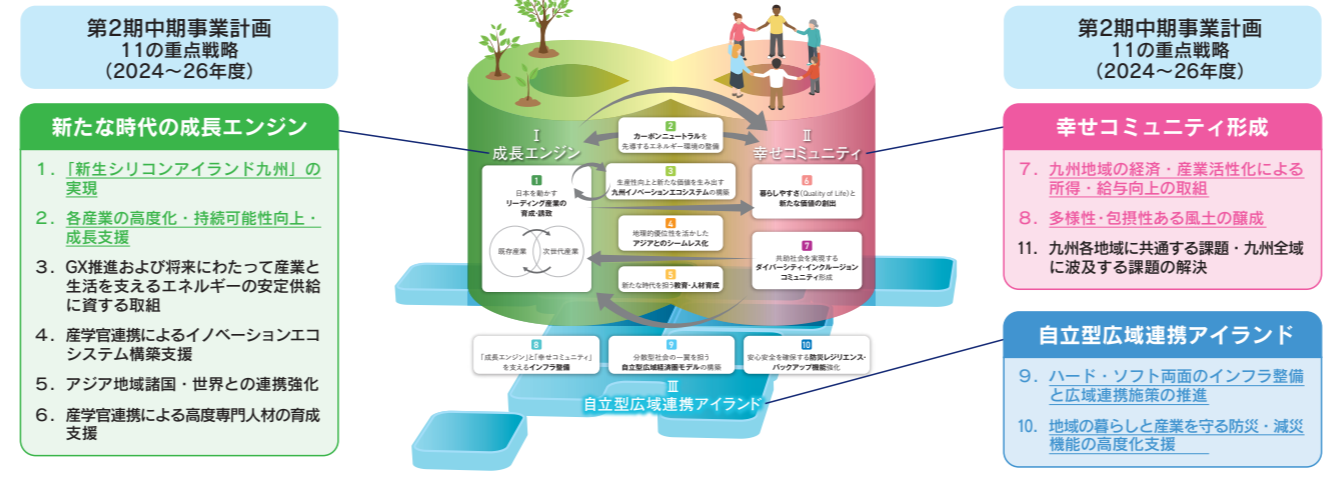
第2期中期事業計画
11の重点戦略
（2024～26年度）

新たな時代の成長エンジン

1．「新生シリコンアイランド九州」の実現

2．各産業の高度化・持続可能性向上・成長支援

3．GX推進および将来にわたって産業と生活を支えるエネルギーの安定供給に資する取組

4．産学官連携によるイノベーションエコシステム構築支援

5．アジア地域諸国・世界との連携強化

6．産学官連携による高度専門人材の育成支援

Ⅰ
成長エンジン

Ⅱ
幸せコミュニティ

1
日本を動かすリーディング産業の育成・誘致

既存産業　次世代産業

2
カーボンニュートラルを先導するエネルギー環境の整備

3
生産性向上と新たな価値を生み出す九州イノベーションエコシステムの構築

4
地理的優位性を活かしたアジアとのシームレス化

5
新たな時代を担う教育・人材育成

6
暮らしやすさ（Quality of Life）と新たな価値の創出

7
共助社会を実現するダイバーシティ・インクルージョンコミュニティ形成

8
「成長エンジン」と「幸せコミュニティ」を支えるインフラ整備

9
分散型社会の一翼を担う自立型広域連携モデルの構築

10
安心安全を確保する防災レジリエンス・バックアップ機能強化

Ⅲ
自立型広域連携アイランド

第2期中期事業計画
11の重点戦略
（2024～26年度）

幸せコミュニティ形成

7．九州地域の経済・産業活性化による所得・給与向上の取組

8．多様性・包摂性ある風土の醸成

11．九州各地域に共通する課題・九州全域に波及する課題の解決

自立型広域連携アイランド

9．ハード・ソフト両面のインフラ整備と広域連携施策の推進

10．地域の暮らしと産業を守る防災・減災機能の高度化支援